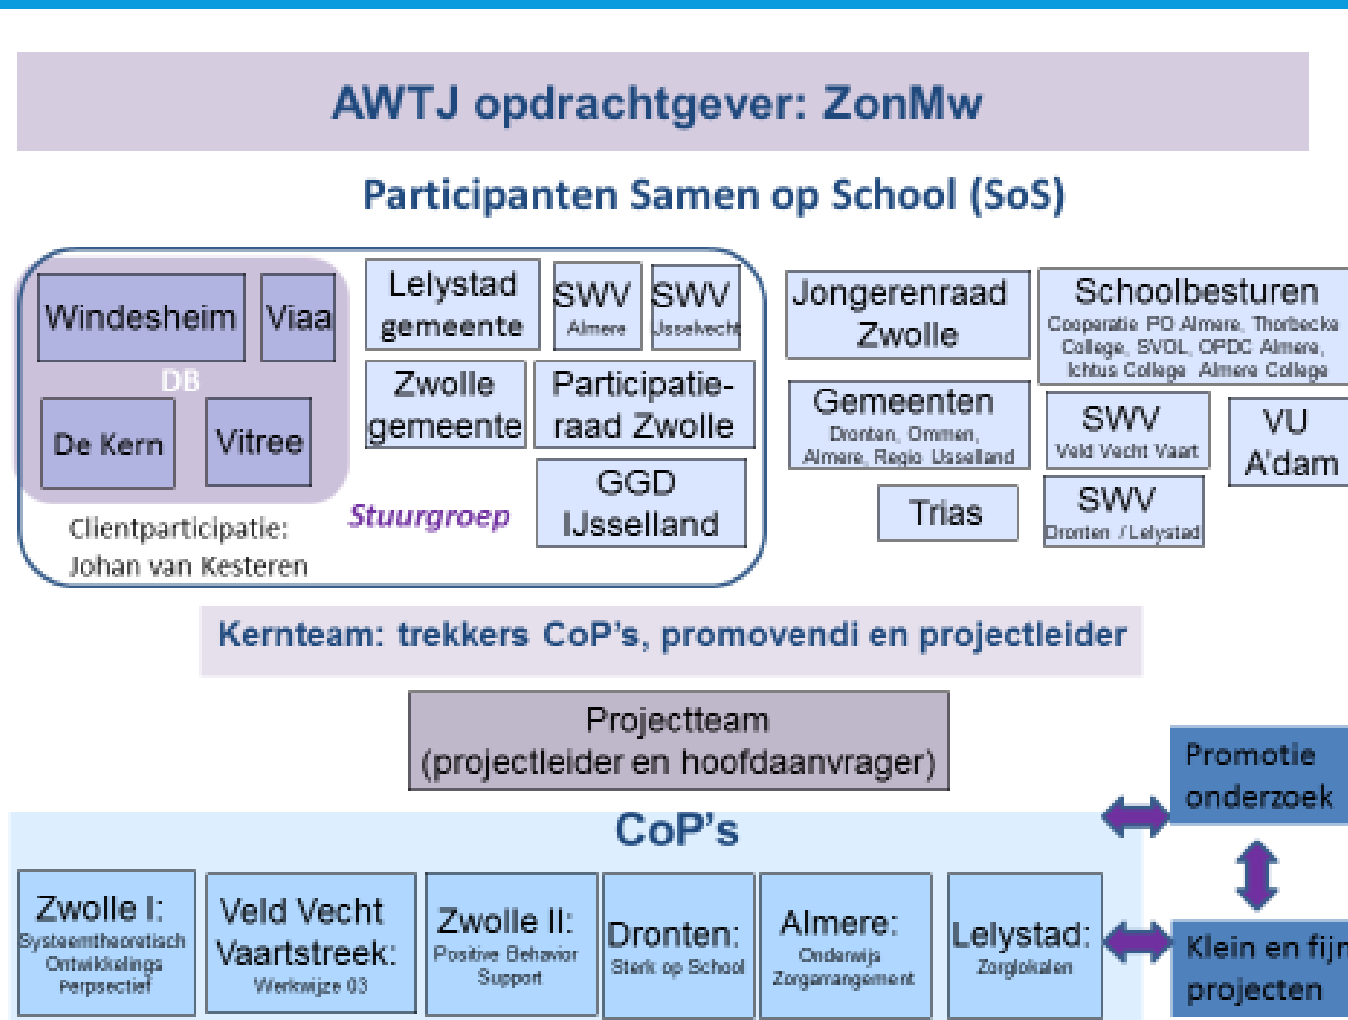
AWTJ opdrachtgever: ZonMw

Participanten Samen op School (SoS)

Windesheim

Viaa

DB

De Kern

Vitree

Clientparticipatie: Johan van Kesteren

Lelystad gemeente

SWV Almere

SWV IJsselvecht

Zwolle gemeente

Participatie-raad Zwolle

GGD IJsselland

Stuurgroep

Jongerenraad Zwolle

Schoolbesturen
Cooperatie PO Almere, Thorbecke College, SVOL, OPDC Almere, Ichtus College, Almere College

Gemeenten
Dronten, Ommen, Almere, Regio IJsselland

SWV
Veld Vecht Vaart

VU A'dam

Trias

SWV
Dronten / Lelystad

Kernteam: trekkers CoP's, promovendi en projectleider

Projectteam (projectleider en hoofdaanvrager)

CoP's

Promotie onderzoek

Zwolle I:
Systeemtheoretisch Ontwikkelings Perpsectief

Veld Vecht Vaartstreek:
Werkwijze 03

Zwolle II:
Positive Behavior Support

Dronten:
Sterk op School

Almere:
Onderwijs Zorgarrangement

Lelystad:
Zorglokalen

Klein en fijn projecten